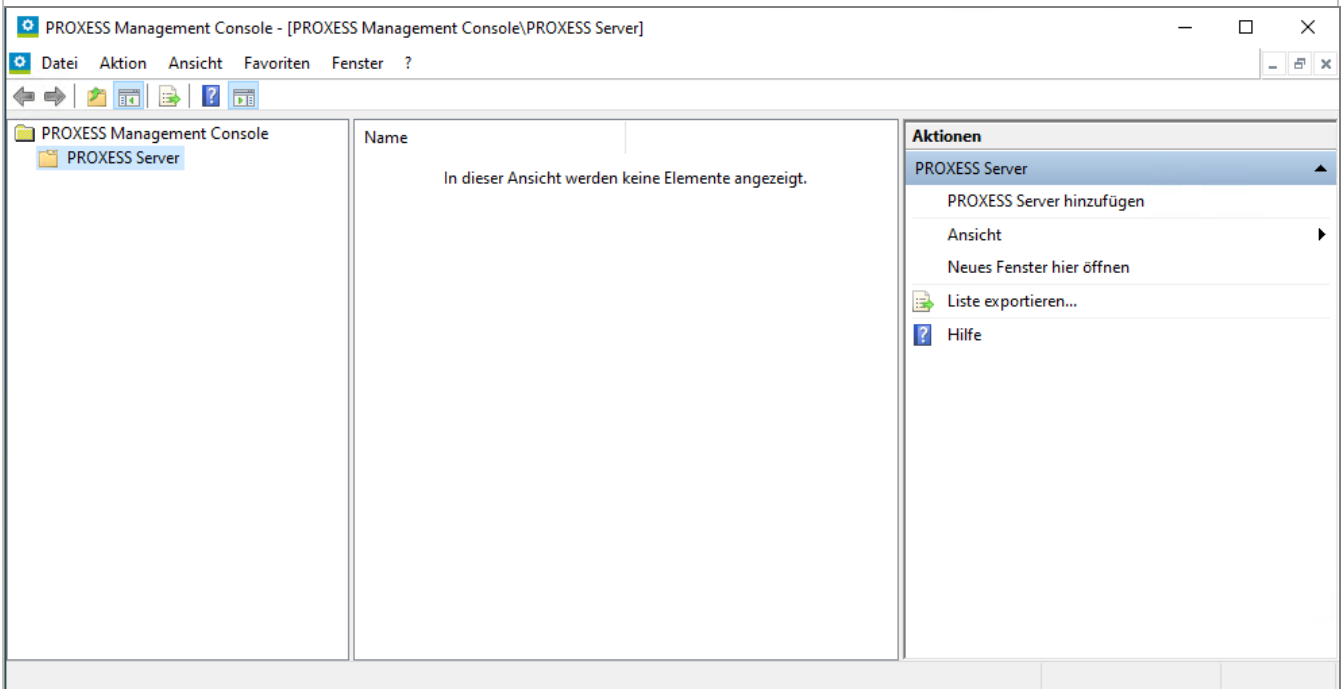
PROXESS Management Console - [PROXESS Management Console\PROXESS Server]

Datei Aktion Ansicht Favoriten Fenster ?

PROXESS Management Console
PROXESS Server

Name

In dieser Ansicht werden keine Elemente angezeigt.

Aktionen
PROXESS Server
PROXESS Server hinzufügen
Ansicht
Neues Fenster hier öffnen
Liste exportieren...
Hilfe